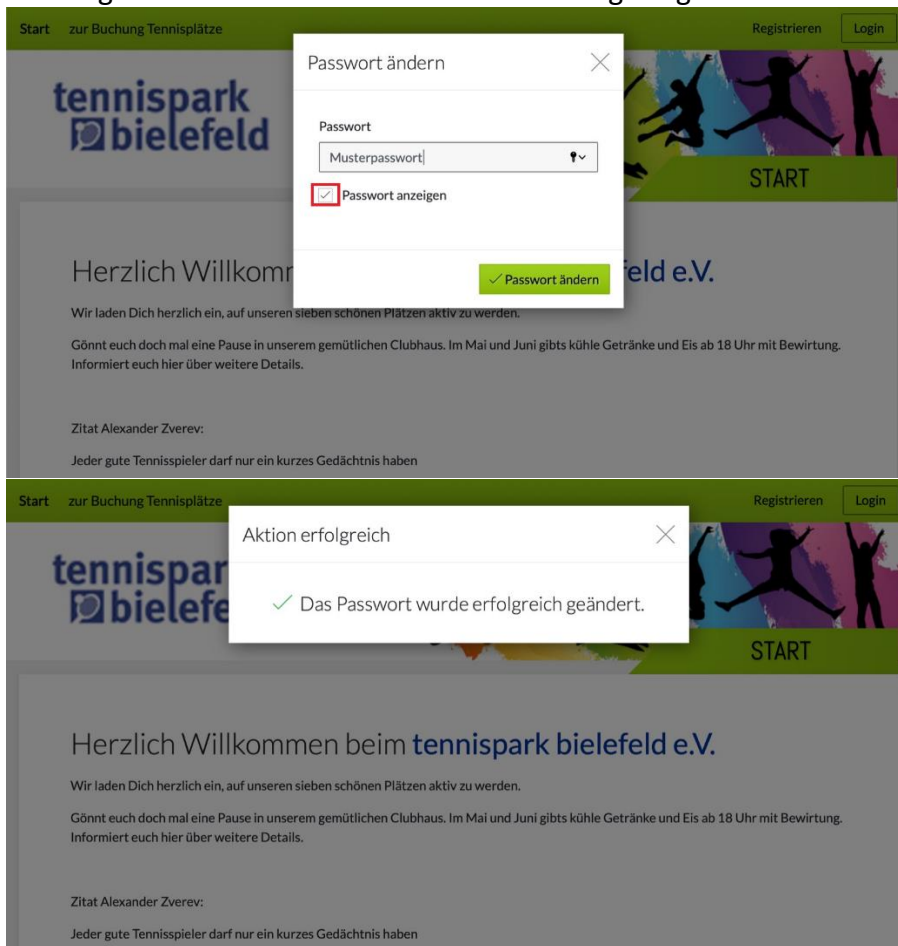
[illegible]

Start zur Buchung Tennisplätze Registrieren Login

tennispark bielefeld

Passwort ändern

Passwort

Musterpasswort

Passwort anzeigen

Passwort ändern

START

Herzlich Willkomm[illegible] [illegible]eld e.V.

Wir laden Dich herzlich ein, auf unseren sieben schönen Plätzen aktiv zu werden.

Gönnt euch doch mal eine Pause in unserem gemütlichen Clubhaus. Im Mai und Juni gibts kühle Getränke und Eis ab 18 Uhr mit Bewirtung. Informiert euch hier über weitere Details.

Zitat Alexander Zverev:

Jeder gute Tennisspieler darf nur ein kurzes Gedächtnis haben

Start zur Buchung Tennisplätze Registrieren Login

tennispar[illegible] bielefe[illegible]

Aktion erfolgreich

Das Passwort wurde erfolgreich geändert.

START

Herzlich Willkommen beim tennispark bielefeld e.V.

Wir laden Dich herzlich ein, auf unseren sieben schönen Plätzen aktiv zu werden.

Gönnt euch doch mal eine Pause in unserem gemütlichen Clubhaus. Im Mai und Juni gibts kühle Getränke und Eis ab 18 Uhr mit Bewirtung. Informiert euch hier über weitere Details.

Zitat Alexander Zverev:

Jeder gute Tennisspieler darf nur ein kurzes Gedächtnis haben